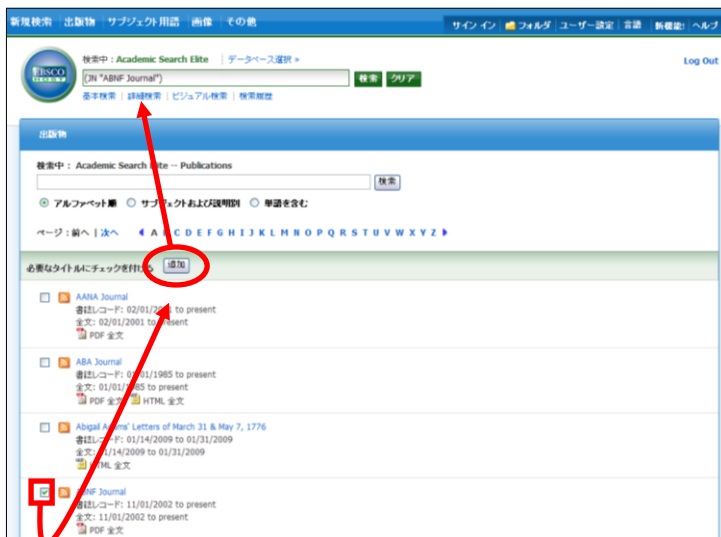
新規検索 | 出版物 | サブジェクト用語 | 画像 | その他

サイン イン | フォルダ | ユーザー設定 | 言語 | 新機能! | ヘルプ

EBSCO HOST

検索中 : Academic Search Elite | データベース選択 »

(JN "ABNF Journal")

検索 | クリア

基本検索 | 詳細検索 | ビジュアル検索 | 検索履歴

Log Out

出版物

検索中 : Academic Search Elite -- Publications

検索

アルファベット順 | サブジェクトおよび説明別 | 単語を含む

ページ : 前へ | 次へ ◀ A B C D E F G H I J K L M N O P Q R S T U V W X Y Z ▶

必要なタイトルにチェックを付ける | 追加

AANA Journal
書誌レコード: 02/01/2001 to present
全文: 02/01/2001 to present
PDF 全文

ABA Journal
書誌レコード: 01/01/1985 to present
全文: 01/01/1985 to present
PDF 全文 | HTML 全文

Abigail Adams' Letters of March 31 & May 7, 1776
書誌レコード: 01/14/2009 to 01/31/2009
全文: 01/14/2009 to 01/31/2009
HTML 全文

ABNF Journal
書誌レコード: 11/01/2002 to present
全文: 11/01/2002 to present
PDF 全文